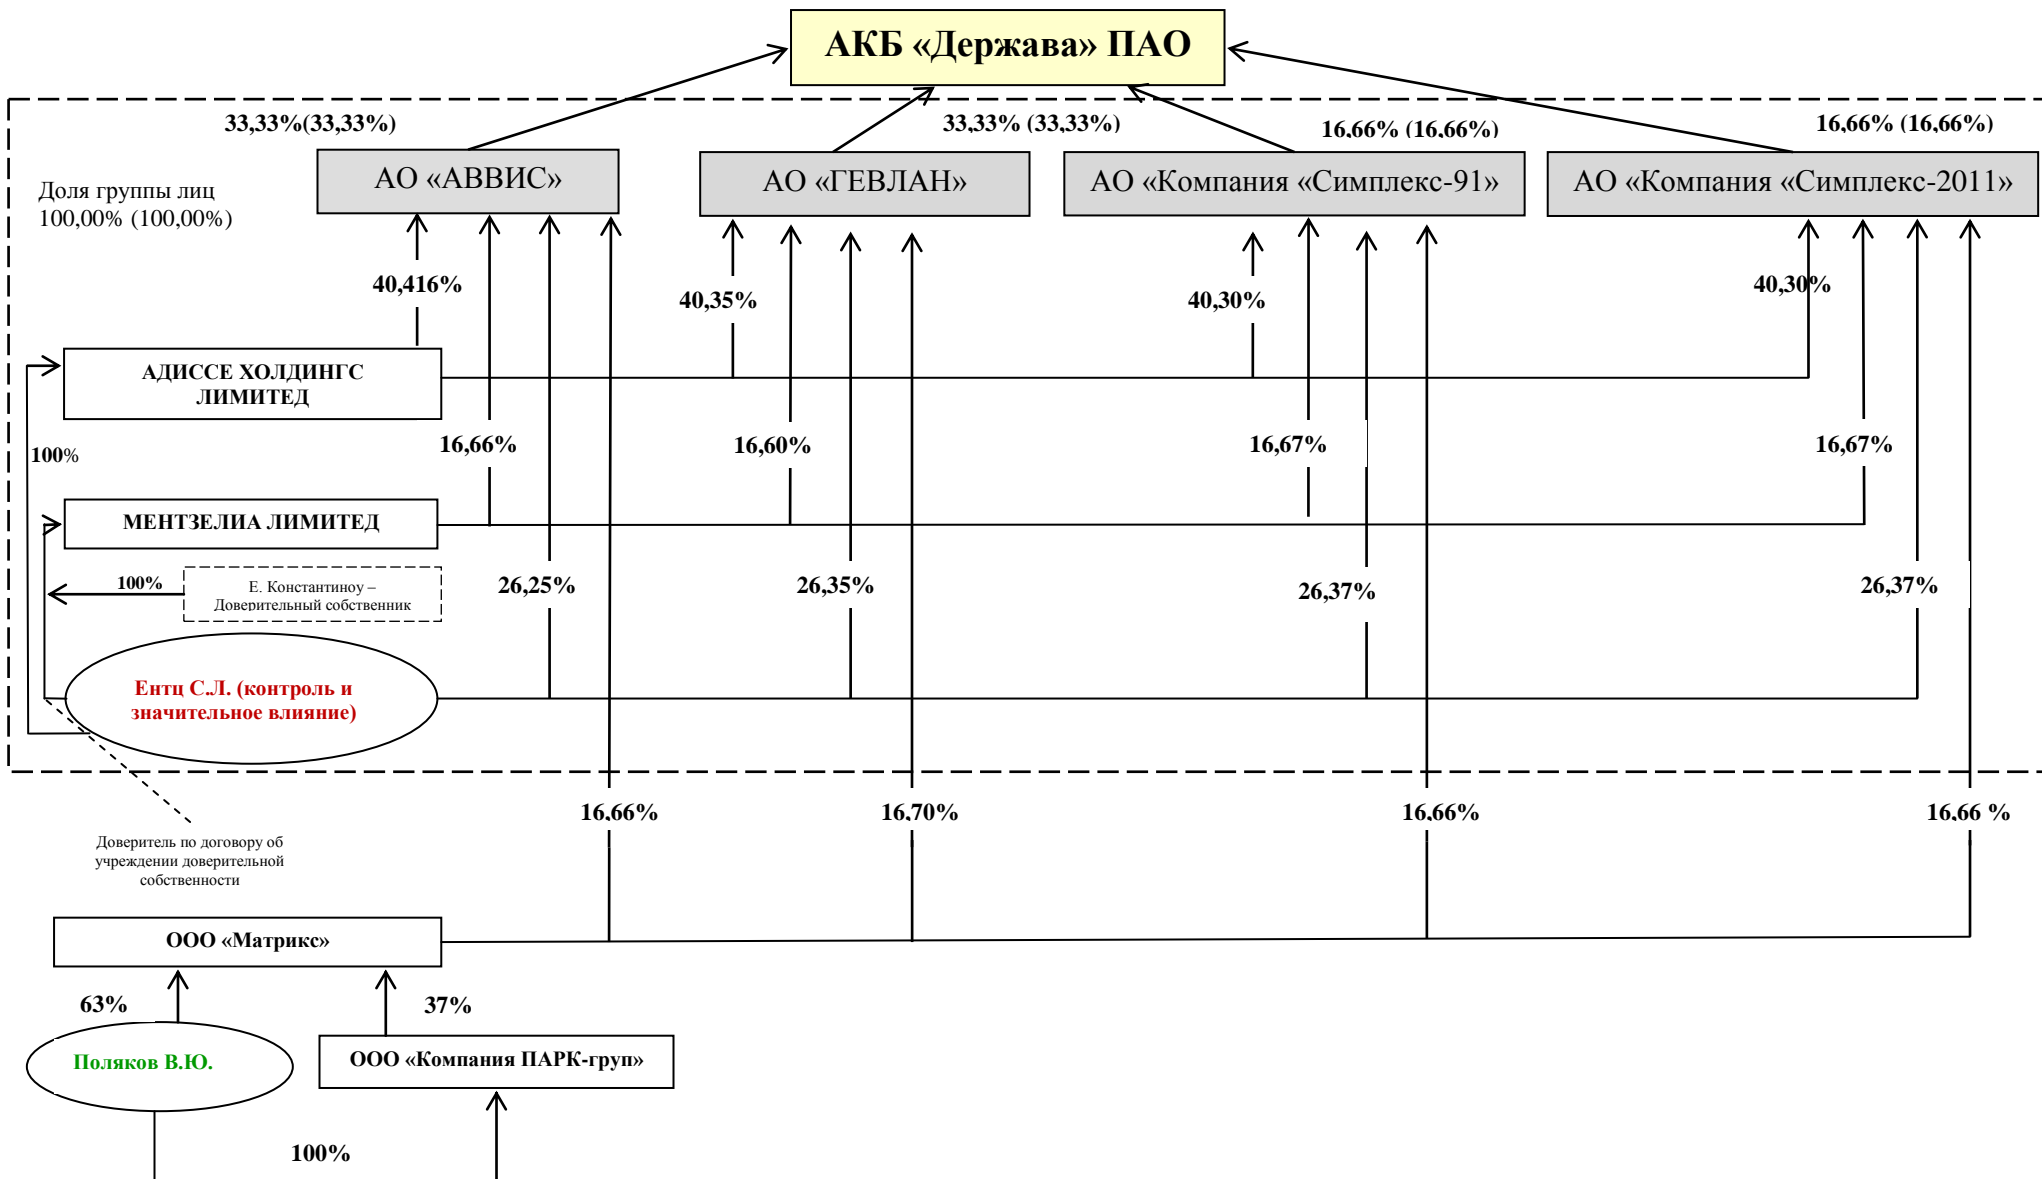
АКБ «Держава» ПАО

33,33%(33,33%)

33,33% (33,33%)

16,66% (16,66%)

16,66% (16,66%)

Доля группы лиц 100,00% (100,00%)

АО «АВВИС»

АО «ГЕВЛАН»

АО «Компания «Симплекс-91»

АО «Компания «Симплекс-2011»

40,416%

40,35%

40,30%

40,30%

АДИССЕ ХОЛДИНГС ЛИМИТЕД

100%

16,66%

16,60%

16,67%

16,67%

МЕНТЗЕЛИА ЛИМИТЕД

100%

Е. Константиноу – Доверительный собственник

26,25%

26,35%

26,37%

26,37%

Ентц С.Л. (контроль и значительное влияние)

16.66%

16.70%

16.66%

16.66 %

Доверитель по договору об учреждении доверительной собственности

ООО «Матрикс»

63%

37%

Поляков В.Ю.

ООО «Компания ПАРК-груп»

100%